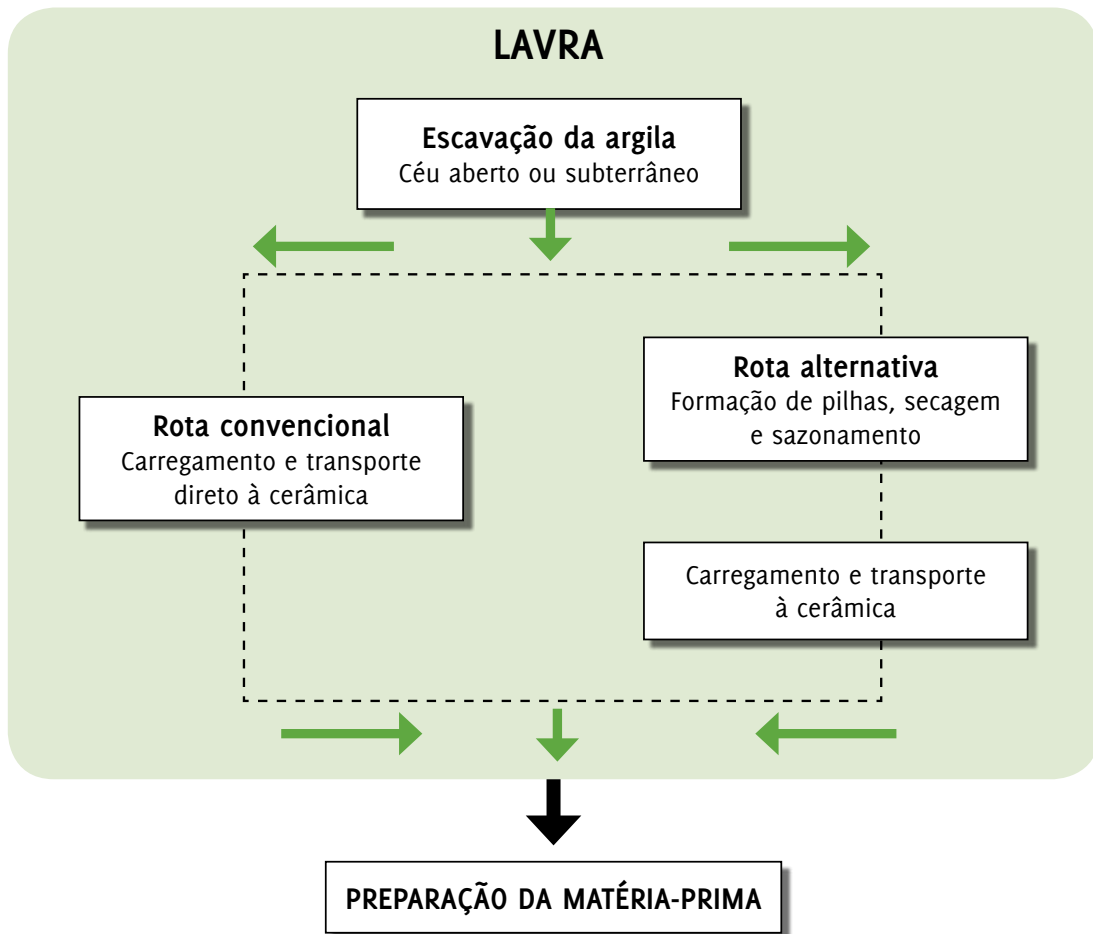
LAVRA

Escavação da argila
Céu aberto ou subterrâneo

Rota convencional
Carregamento e transporte direto à cerâmica

Rota alternativa
Formação de pilhas, secagem e sazonamento

Carregamento e transporte à cerâmica

PREPARAÇÃO DA MATÉRIA-PRIMA